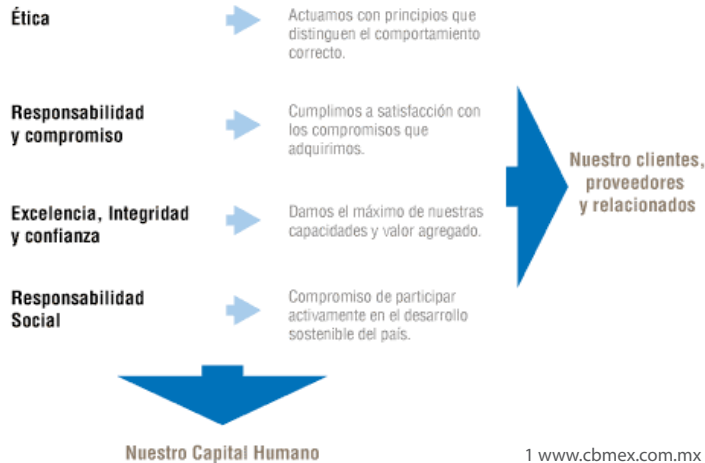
Ética

Actuamos con principios que distinguen el comportamiento correcto.

Responsabilidad y compromiso

Cumplimos a satisfacción con los compromisos que adquirimos.

Excelencia, Integridad y confianza

Damos el máximo de nuestras capacidades y valor agregado.

Responsabilidad Social

Compromiso de participar activamente en el desarrollo sostenible del país.

Nuestro clientes, proveedores y relacionados

Nuestro Capital Humano

1 www.cbmex.com.mx